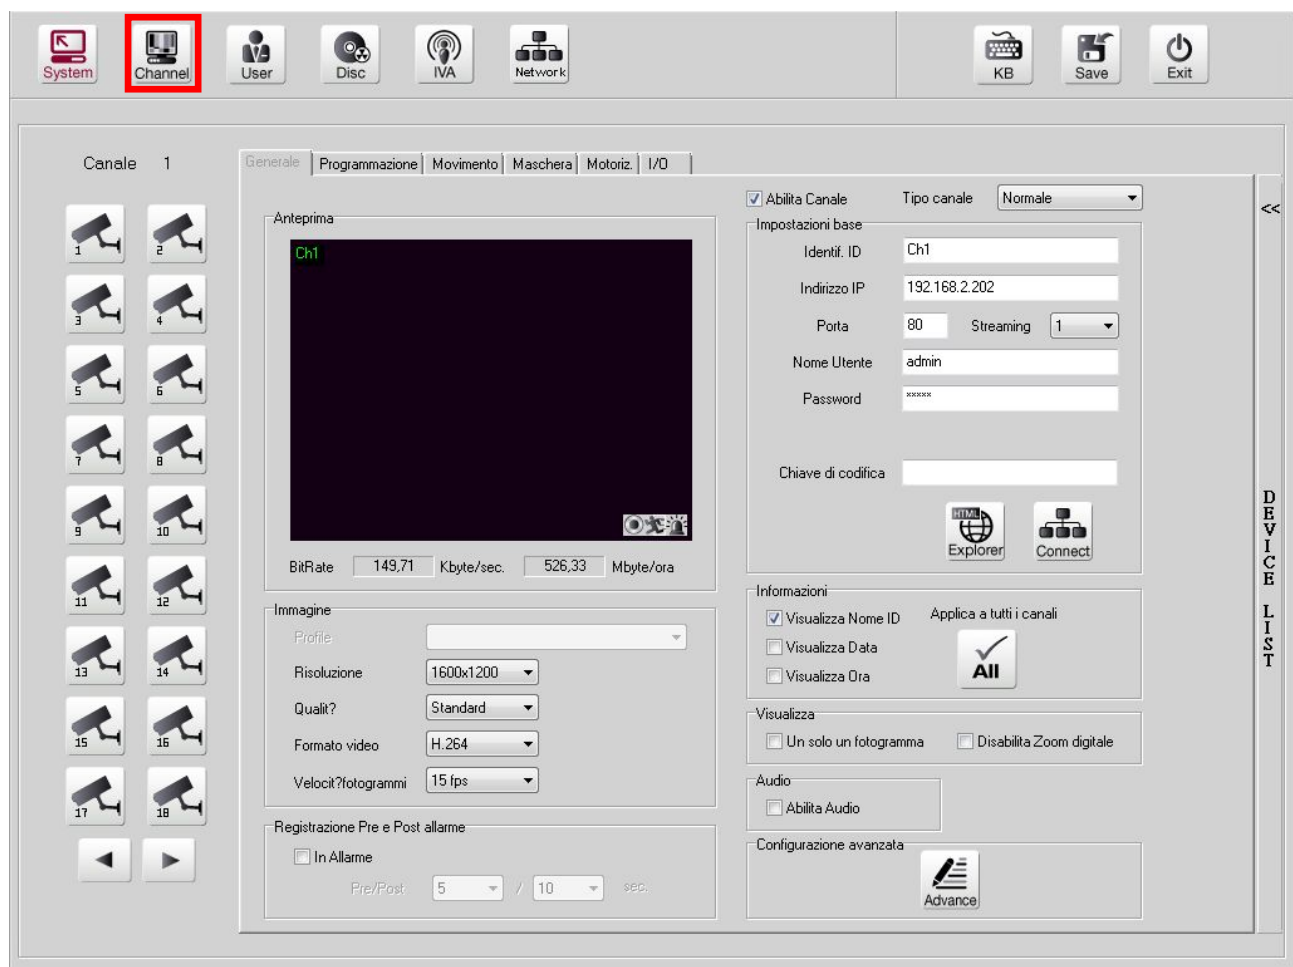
System Channel User Disc IVA Network KB Save Exit

Canale 1

1 2 3 4 5 6 7 8 9 10 11 12 13 14 15 16 17 18

Generale | Programmazione | Movimento | Maschera | Motoriz. | I/O

Anteprima

Ch1

BitRate 149,71 Kbyte/sec. 526,33 Mbyte/ora

Immagine

Profile

Risoluzione 1600x1200

Qualit? Standard

Formato video H.264

Velocit?fotogrammi 15 fps

Registrazione Pre e Post allarme

In Allarme

Pre/Post 5 / 10 sec.

Abilita Canale Tipo canale Normale

Impostazioni base

Identif. ID Ch1

Indirizzo IP 192.168.2.202

Porta 80 Streaming 1

Nome Utente admin

Password *****

Chiave di codifica

Explorer Connect

Informazioni

Visualizza Nome ID Applica a tutti i canali

Visualizza Data

Visualizza Ora All

Visualizza

Un solo un fotogramma Disabilita Zoom digitale

Audio

Abilita Audio

Configurazione avanzata

Advance

<<

DEVICE LIST